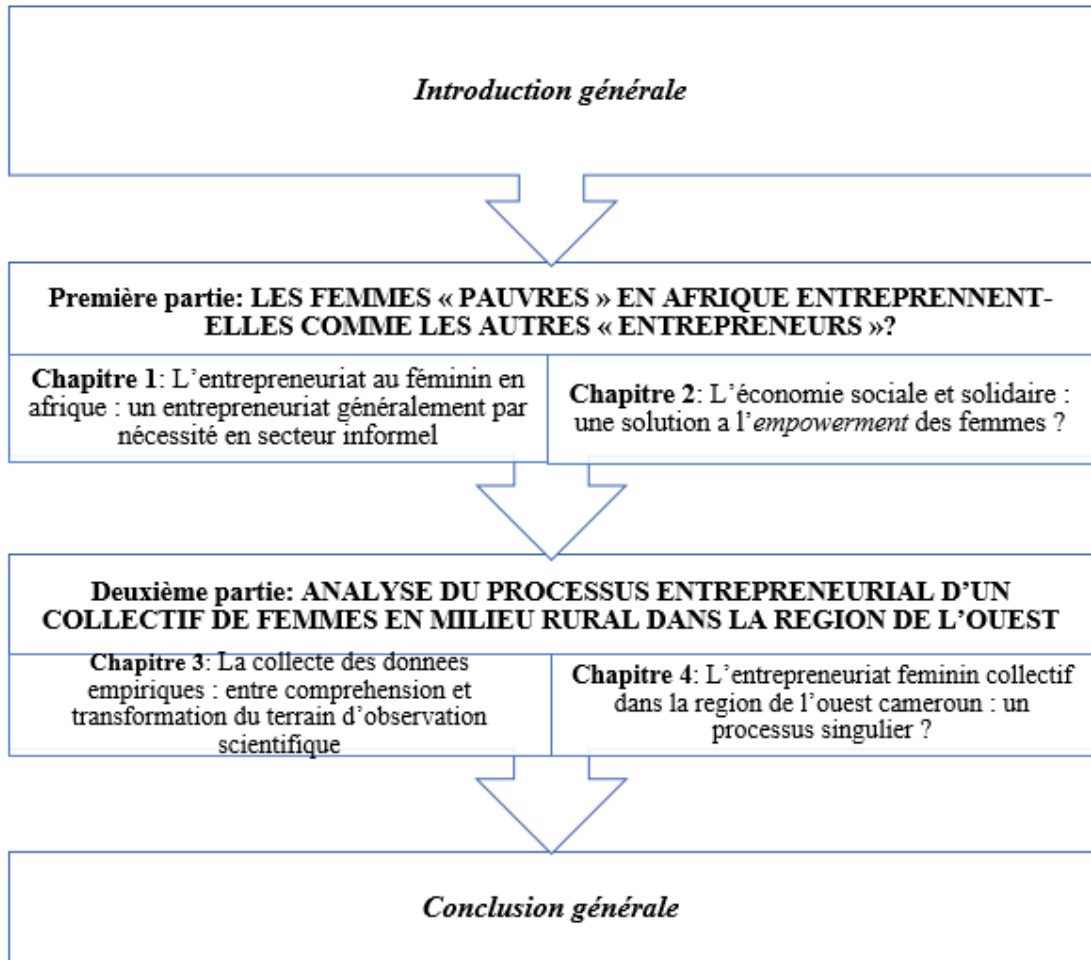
Introduction générale

Première partie: LES FEMMES « PAUVRES » EN AFRIQUE ENTREPRENNENT-ELLES COMME LES AUTRES « ENTREPRENEURS »?

Chapitre 1: L'entrepreneuriat au fèminin en afrique : un entrepreneuriat généralement par nécessité en secteur informel

Chapitre 2: L'économie sociale et solidaire : une solution a l'empowerment des femmes ?

Deuxième partie: ANALYSE DU PROCESSUS ENTREPRENEURIAL D'UN COLLECTIF DE FEMMES EN MILIEU RURAL DANS LA REGION DE L'OUEST

Chapitre 3: La collecte des donnees empiriques : entre comprehension et transformation du terrain d'observation scientifique

Chapitre 4: L'entrepreneuriat feminin collectif dans la region de l'ouest cameroun : un processus singulier ?

Conclusion générale